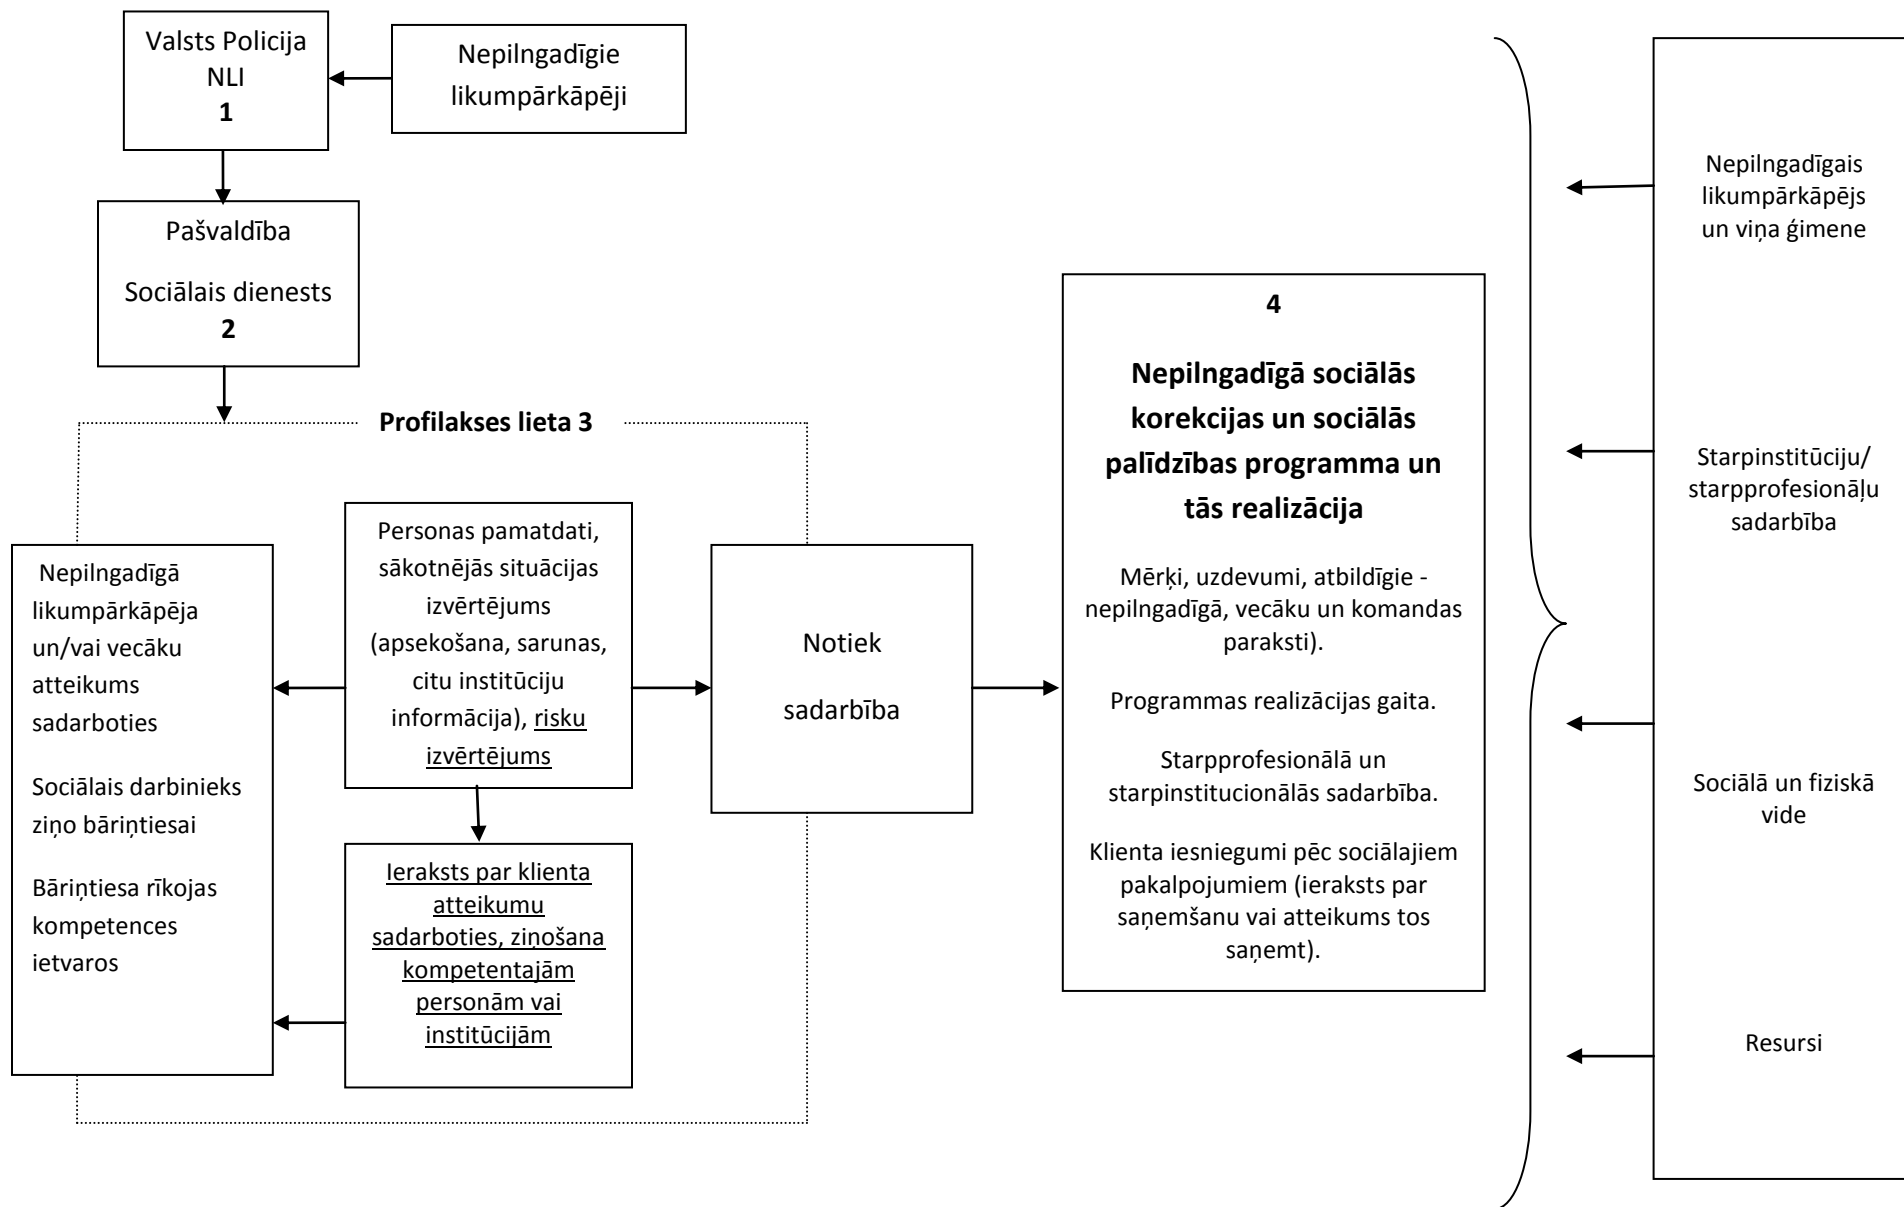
Valsts Policija
NLI
**1**

Nepilngadīgie likumpārkāpēji

Pašvaldība

Sociālais dienests
**2**

**Profilakses lieta 3**

Nepilngadīgā likumpārkāpēja un/vai vecāku atteikums sadarboties

Sociālais darbinieks ziņo bāriņtiesai

Bāriņtiesa rīkojas kompetences ietvaros

Personas pamatdati, sākotnējās situācijas izvērtējums (apsekošana, sarunas, citu institūciju informācija), risku izvērtējums

Ieraksts par klienta atteikumu sadarboties, ziņošana kompetentajām personām vai institūcijām

Notiek sadarbība

**4**

**Nepilngadīgā sociālās korekcijas un sociālās palīdzības programma un tās realizācija**

Mērķi, uzdevumi, atbildīgie - nepilngadīgā, vecāku un komandas paraksti).

Programmas realizācijas gaita.

Starpprofesionālā un starpinstitucionālās sadarbība.

Klienta iesniegumi pēc sociālajiem pakalpojumiem (ieraksts par saņemšanu vai atteikums tos saņemt).

Nepilngadīgais likumpārkāpējs un viņa ģimene

Starpinstitūciju/ starpprofesionāļu sadarbība

Sociālā un fiziskā vide

Resursi